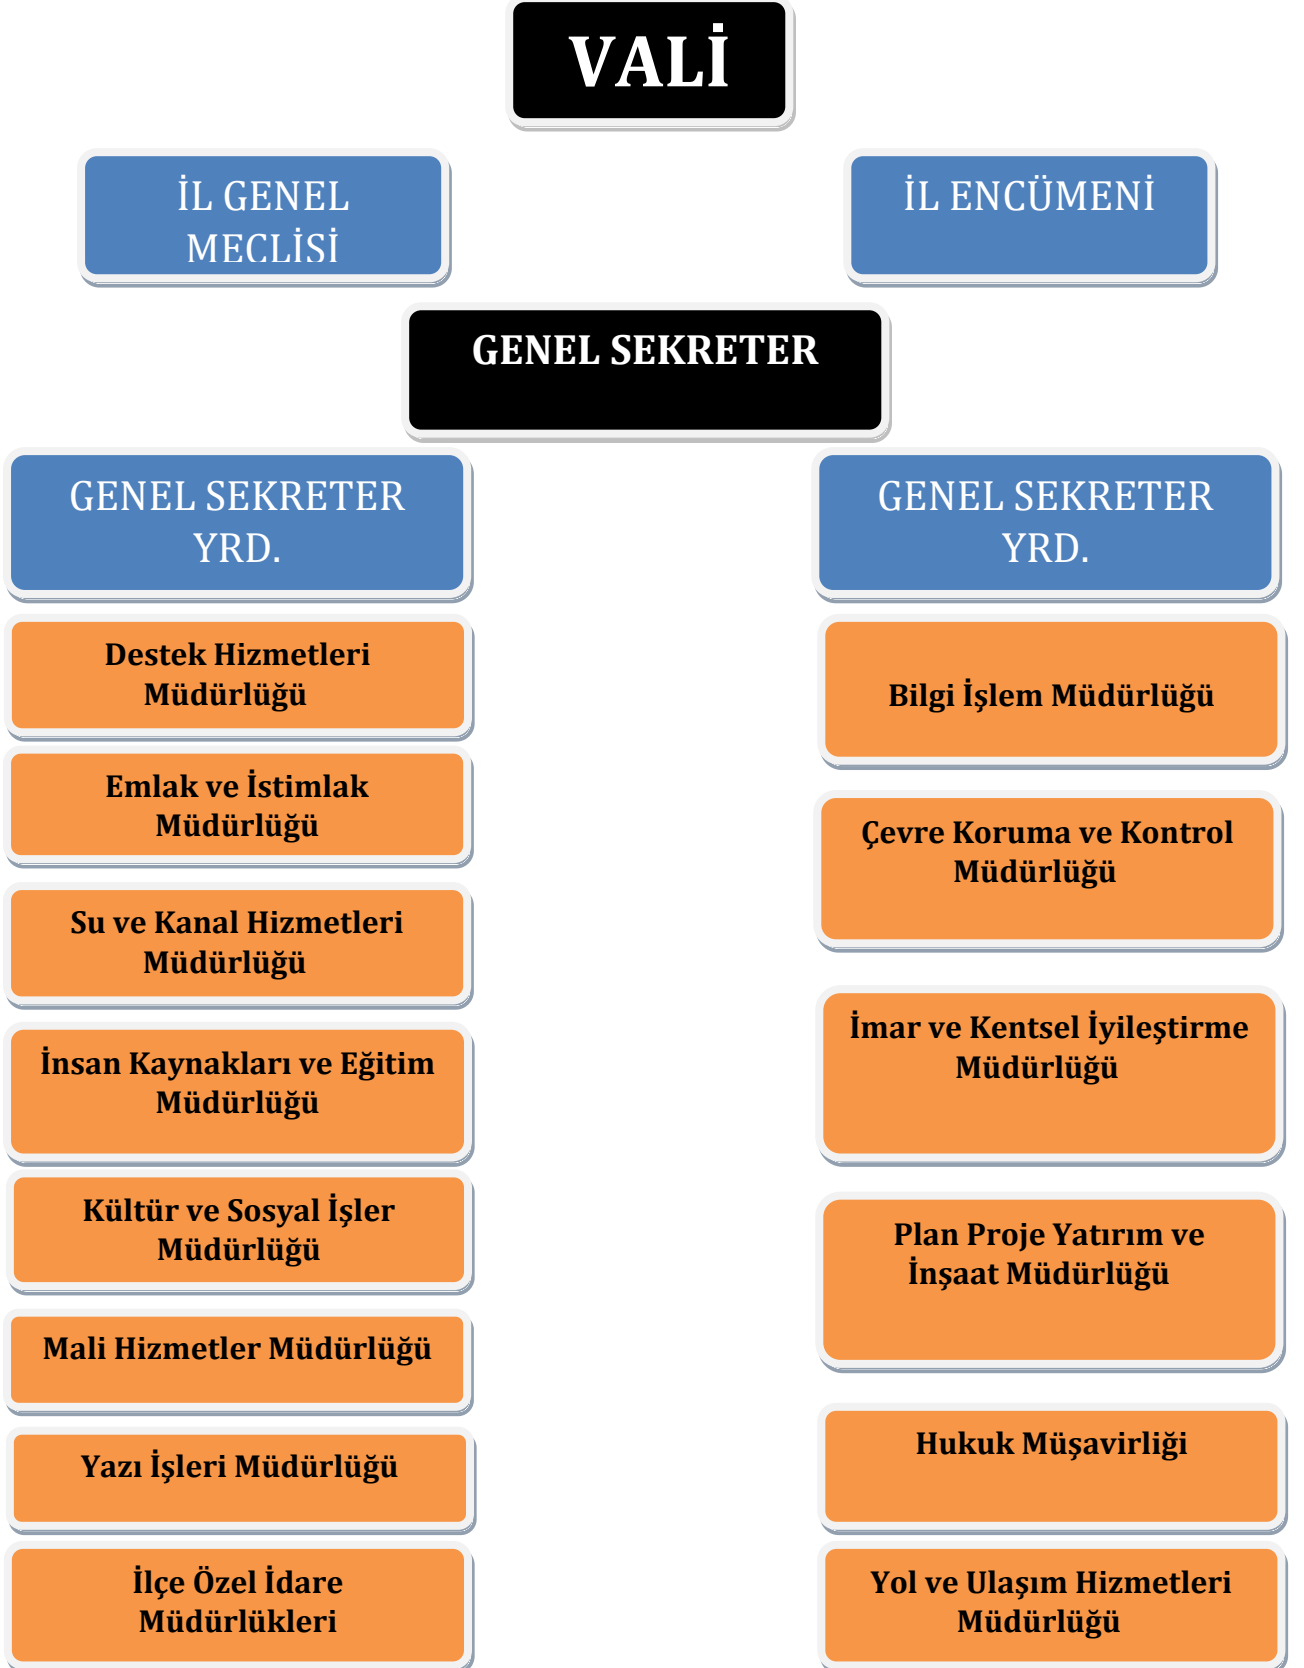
VALİ

İL GENEL MECLİSİ

İL ENCÜMENİ

GENEL SEKRETER

GENEL SEKRETER YRD.

Destek Hizmetleri Müdürlüğü

Emlak ve İstimlak Müdürlüğü

Su ve Kanal Hizmetleri Müdürlüğü

İnsan Kaynakları ve Eğitim Müdürlüğü

Kültür ve Sosyal İşler Müdürlüğü

Mali Hizmetler Müdürlüğü

Yazı İşleri Müdürlüğü

İlçe Özel İdare Müdürlükleri

GENEL SEKRETER YRD.

Bilgi İşlem Müdürlüğü

Çevre Koruma ve Kontrol Müdürlüğü

İmar ve Kentsel İyileştirme Müdürlüğü

Plan Proje Yatırım ve İnşaat Müdürlüğü

Hukuk Müşavirliği

Yol ve Ulaşım Hizmetleri Müdürlüğü